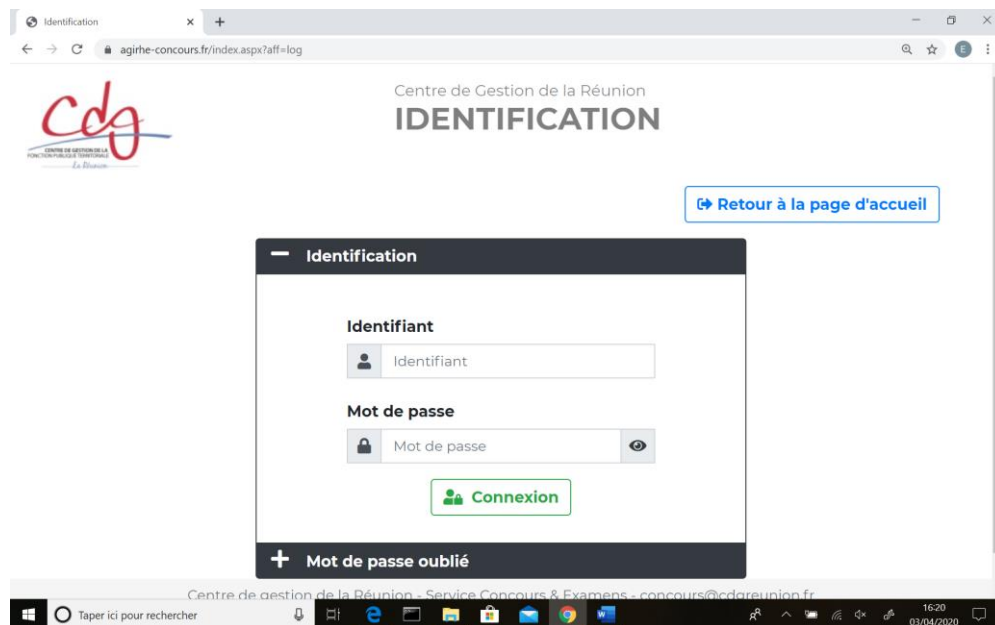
Identification ×

agirhe-concours.fr/index.aspx?aff=log

cdg
CENTRE DE GESTION DE LA FONCTION PUBLIQUE TERRITORIALE
La Réunion

Centre de Gestion de la Réunion
IDENTIFICATION

Retour à la page d'accueil

Identification

Identifiant
Identifiant

Mot de passe
Mot de passe

Connexion

Mot de passe oublié

Centre de gestion de la Réunion - Service Concours & Examens - concours@cdgreunion.fr

Taper ici pour rechercher

16:20
03/04/2020